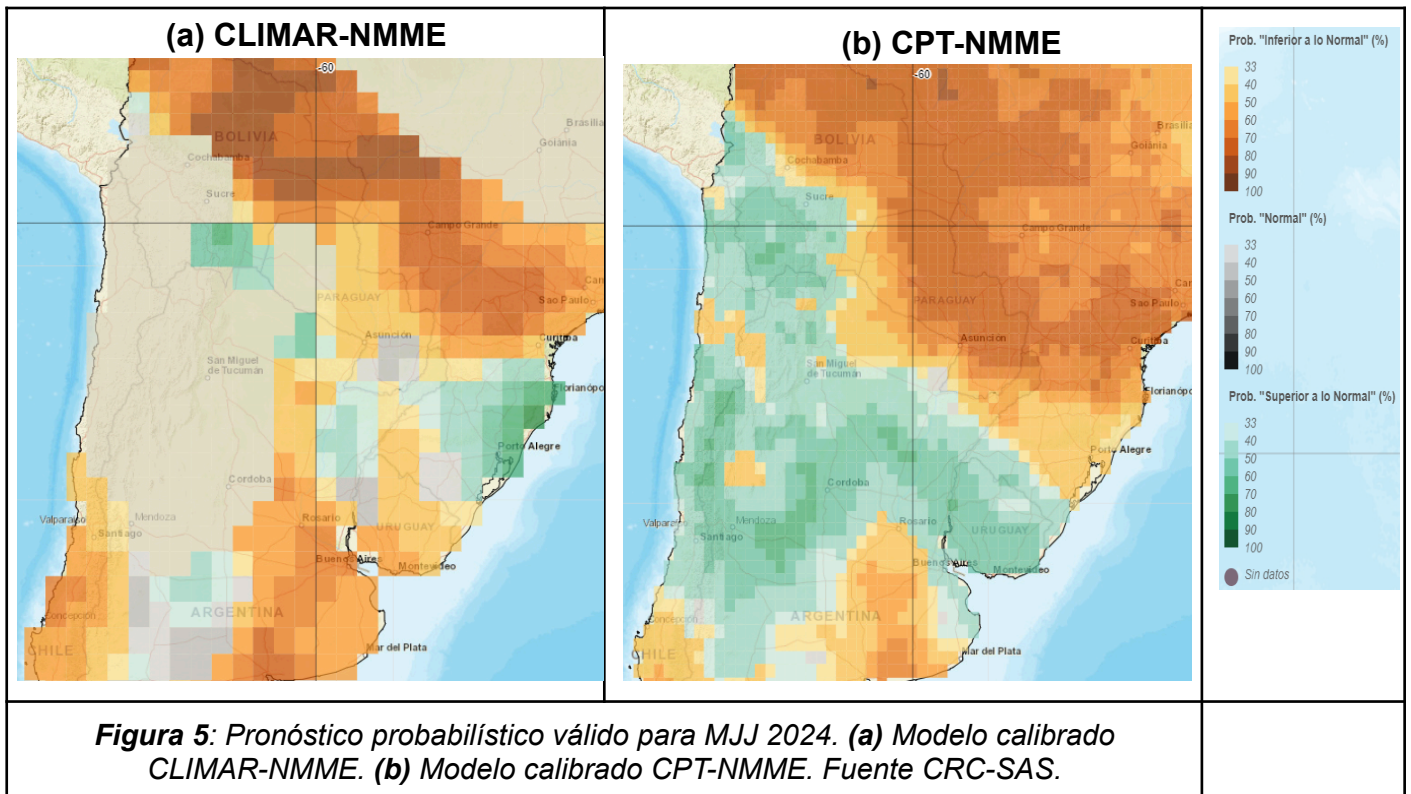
(a) CLIMAR-NMME

-60

BOLIVIA
Brasília
Cochabamba
Goiânia
Sucre
Campo Grande
PARAGUAY
São Paulo
Asunción
Curitiba
San Miguel de Tucumán
Florianópo
Porto Alegre
Cordoba
Valparaíso
Mendoza
Santiago
Rosario
URUGUAY
Buenos Aires
Montevideo
Concepción
ARGENTINA
CHILE
Mar del Plata

(b) CPT-NMME

-60

BOLIVIA
Brasília
Cochabamba
Goiânia
Sucre
Campo Grande
PARAGUAY
São Paulo
Asunción
Curitiba
San Miguel de Tucumán
Florianópo
Porto Alegre
Cordoba
Valparaíso
Mendoza
Santiago
Rosario
URUGUAY
Buenos Aires
Montevideo
Concepción
ARGENTINA
CHILE
Mar del Plata

Prob. "Inferior a lo Normal" (%)
33
40
50
60
70
80
90
100

Prob. "Normal" (%)
33
40
50
60
70
80
90
100

Prob. "Superior a lo Normal" (%)
33
40
50
60
70
80
90
100

Sin datos

*Figura 5*: Pronóstico probabilístico válido para MJJ 2024. *(a)* Modelo calibrado CLIMAR-NMME. *(b)* Modelo calibrado CPT-NMME. Fuente CRC-SAS.